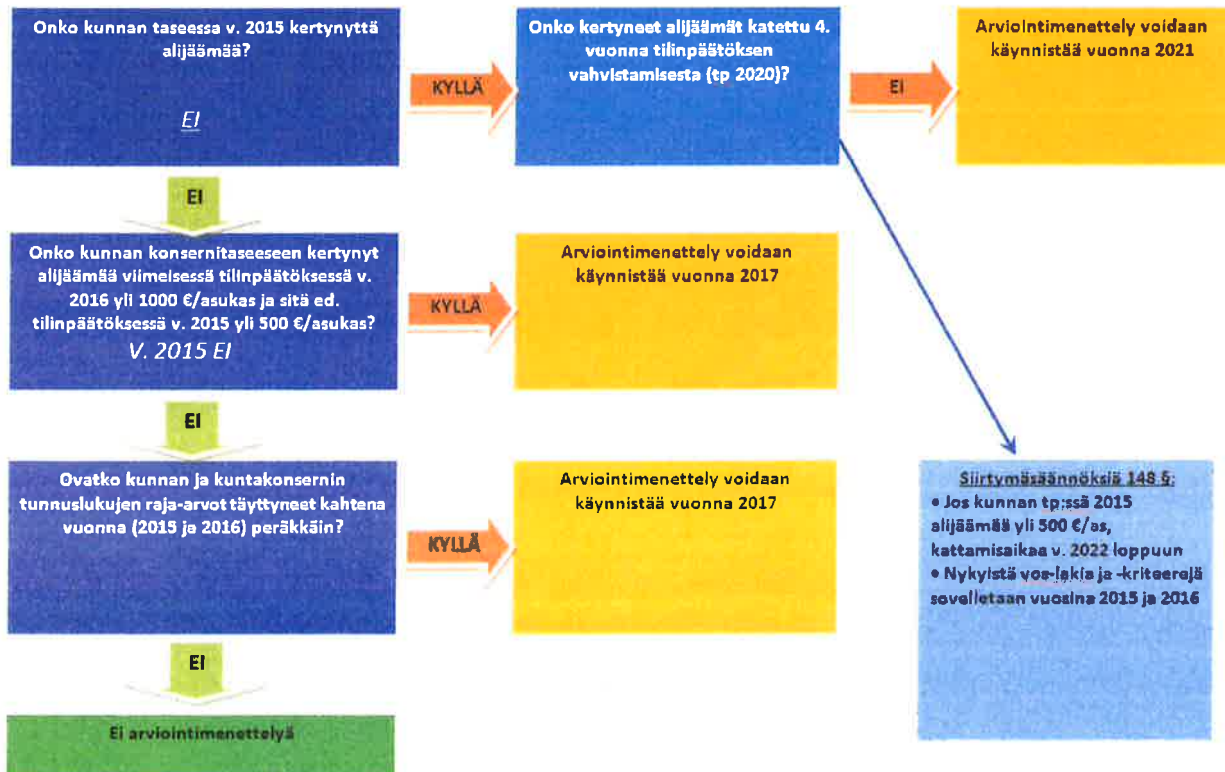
Onko kunnan taseessa v. 2015 kertynyttä alijäämää?

EI

KYLLÄ

Onko kertyneet alijäämät katettu 4. vuonna tilinpäätöksen vahvistamisesta (tp 2020)?

EI

Arviointimenettely voidaan käynnistää vuonna 2021

EI

Onko kunnan konsernitaseeseen kertynyt alijäämää viimeisessä tilinpäätöksessä v. 2016 yli 1000 €/asukas ja sitä ed. tilinpäätöksessä v. 2015 yli 500 €/asukas?

V. 2015 EI

KYLLÄ

Arviointimenettely voidaan käynnistää vuonna 2017

EI

Ovatko kunnan ja kuntakonsernin tunnuslukujen raja-arvot täyttyneet kahtena vuonna (2015 ja 2016) peräkkäin?

KYLLÄ

Arviointimenettely voidaan käynnistää vuonna 2017

Siirtymäsäännöksiä 148 §:
• Jos kunnan tp:ssä 2015 alijäämää yli 500 €/as, kattamisaikaa v. 2022 loppuun
• Nykyistä vos-lakia ja -kriteerejä sovelletaan vuosina 2015 ja 2016

EI

Ei arviointimenettelyä